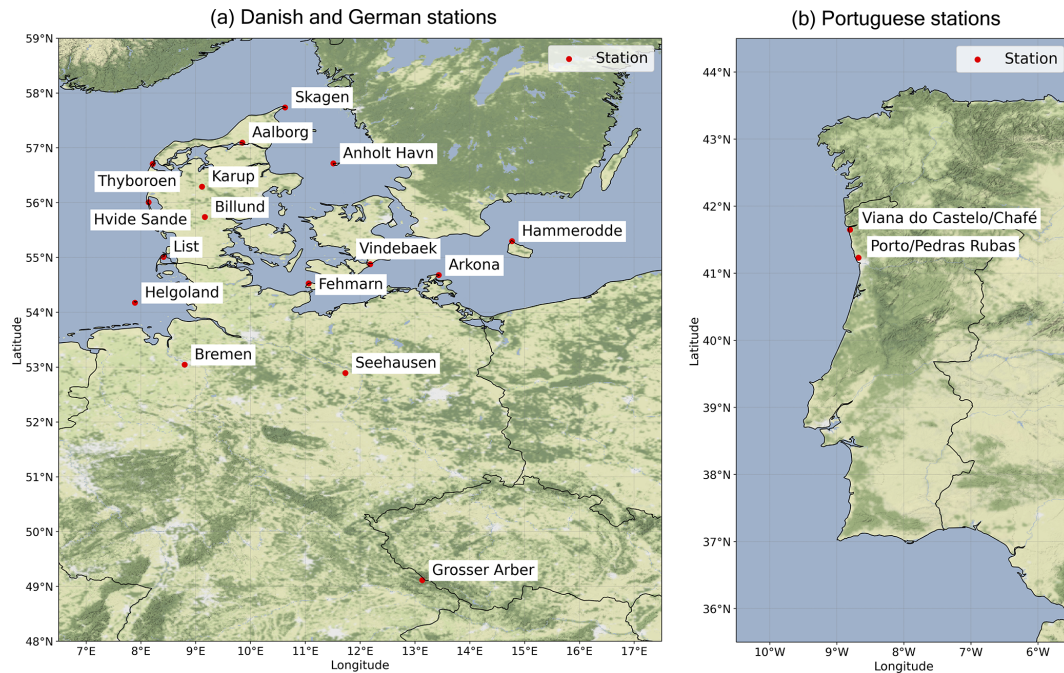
(a) Danish and German stations

Station

59°N
58°N
57°N
56°N
55°N
54°N
53°N
52°N
51°N
50°N
49°N
48°N

Latitude

Skagen
Aalborg
Anholt Havn
Thyboroen
Karup
Billund
Hvide Sande
List
Vindebaek
Hammerodde
Arkona
Fehmarn
Helgoland
Bremen
Seehausen
Grosser Arber

7°E 8°E 9°E 10°E 11°E 12°E 13°E 14°E 15°E 16°E 17°E

Longitude

(b) Portuguese stations

Station

44°N
43°N
42°N
41°N
40°N
39°N
38°N
37°N
36°N

Latitude

Viana do Castelo/Chafé
Porto/Pedras Rubas

10°W 9°W 8°W 7°W 6°W

Longitude